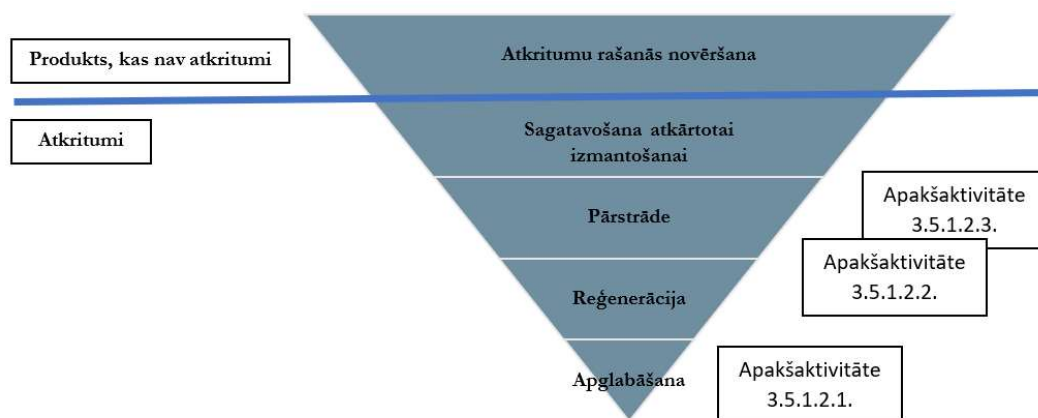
Produkts, kas nav atkritumi

Atkritumi

Atkritumu rašanās novēršana

Sagatavošana atkārtotai izmantošanai

Pārstrāde

Reģenerācija

Apglabāšana

Apakšaktivitāte 3.5.1.2.3.

Apakšaktivitāte 3.5.1.2.2.

Apakšaktivitāte 3.5.1.2.1.